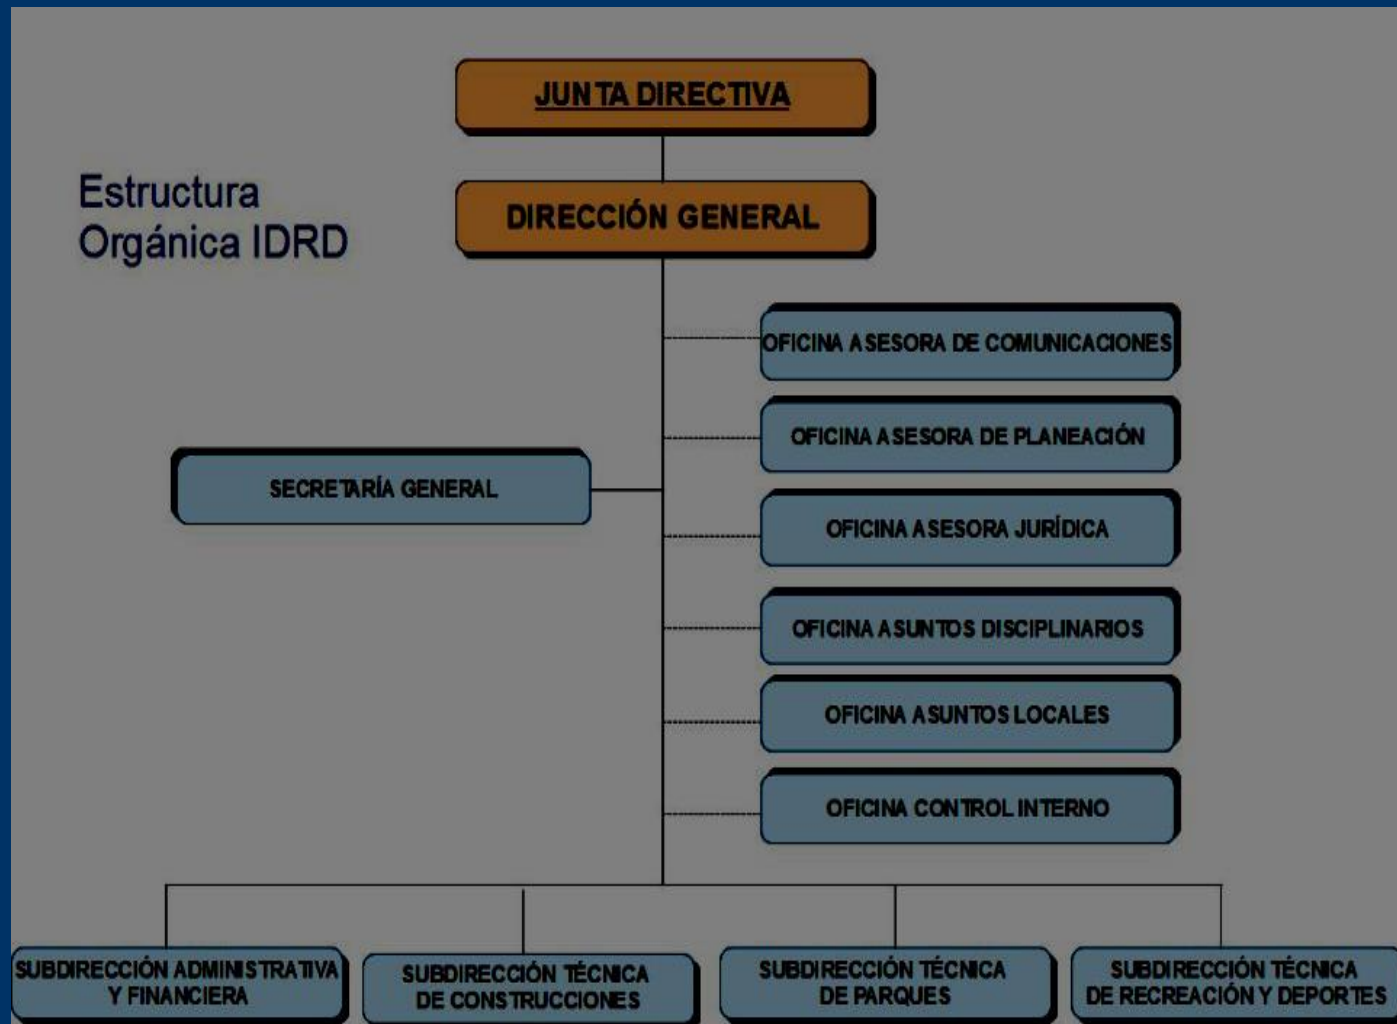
Estructura Orgánica IDRD

JUNTA DIRECTIVA

DIRECCIÓN GENERAL

OFICINA ASESORA DE COMUNICACIONES

OFICINA ASESORA DE PLANEACIÓN

SECRETARÍA GENERAL

OFICINA ASESORA JURÍDICA

OFICINA ASUNTOS DISCIPLINARIOS

OFICINA ASUNTOS LOCALES

OFICINA CONTROL INTERNO

SUBDIRECCIÓN ADMINISTRATIVA Y FINANCIERA

SUBDIRECCIÓN TÉCNICA DE CONSTRUCCIONES

SUBDIRECCIÓN TÉCNICA DE PARQUES

SUBDIRECCIÓN TÉCNICA DE RECREACIÓN Y DEPORTES